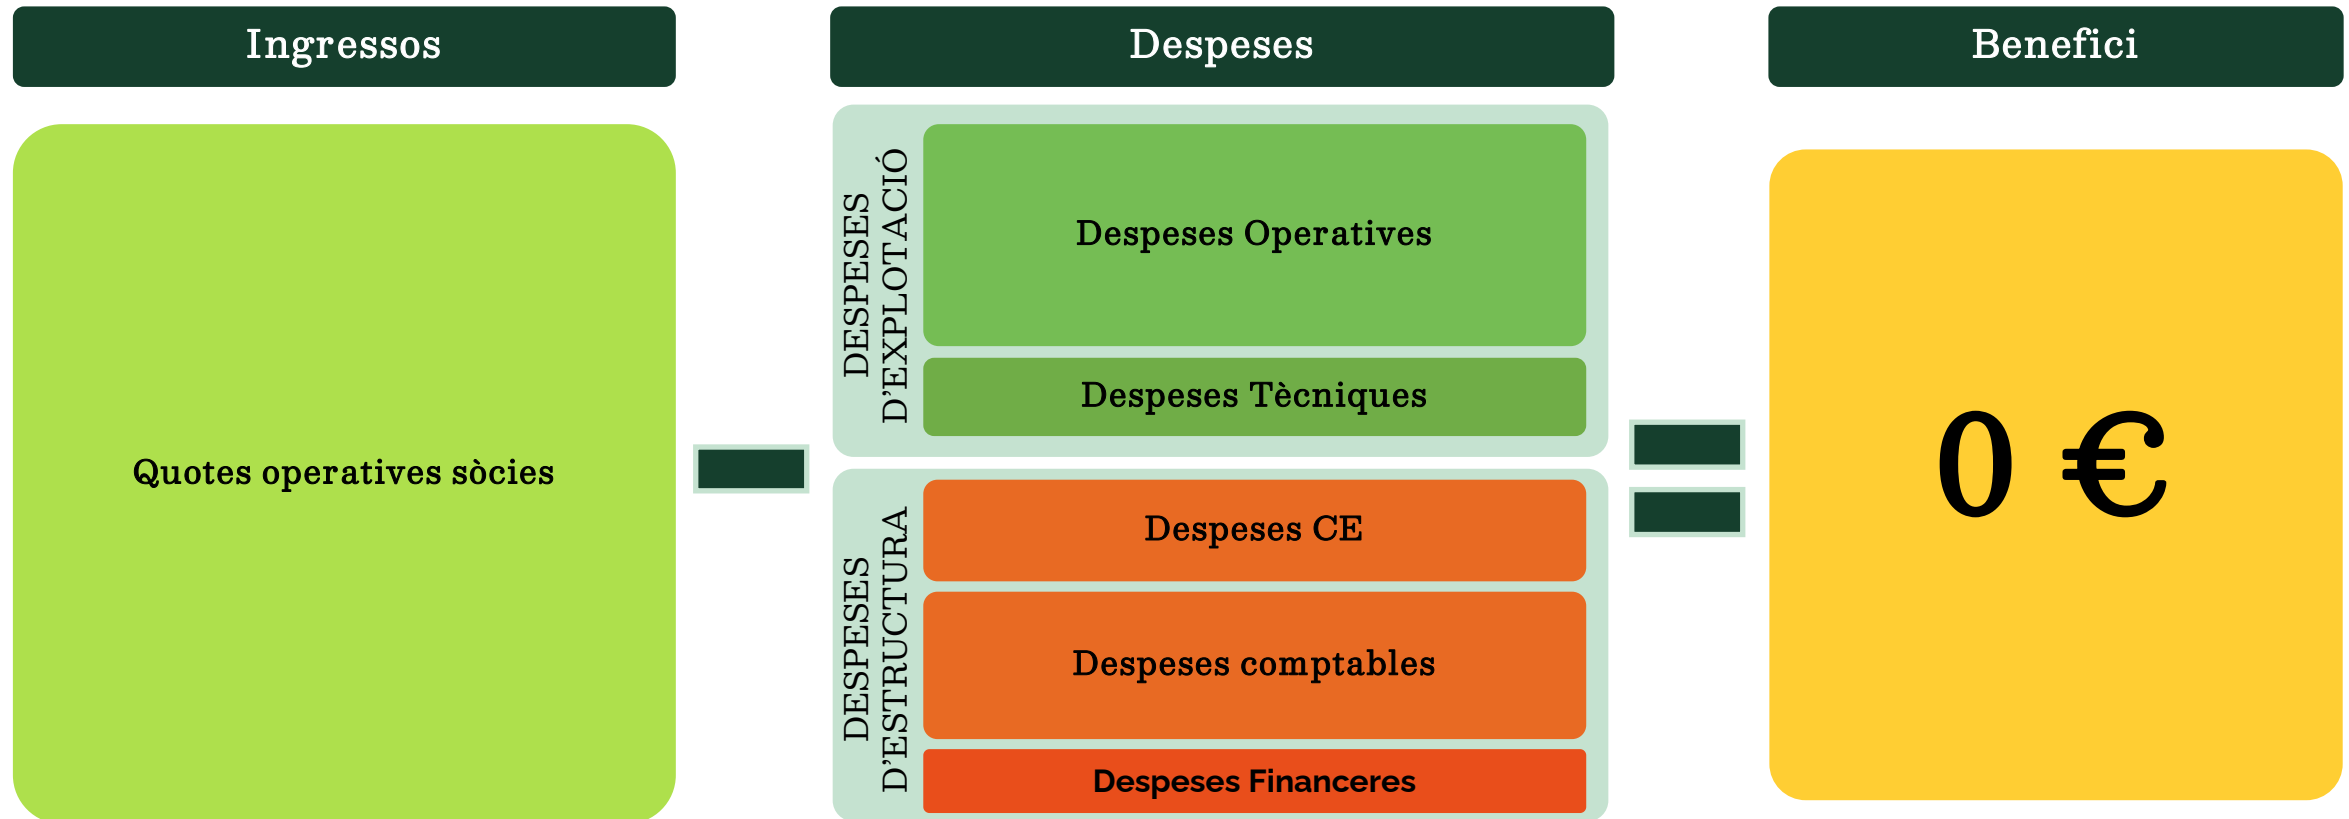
Ingressos

Despeses

Benefici

Quotes operatives sòcies

DESPESES D'EXPLOTACIÓ

Despeses Operatives

Despeses Tècniques

DESPESES D'ESTRUCTURA

Despeses CE

Despeses comptables

Despeses Financeres

0 €